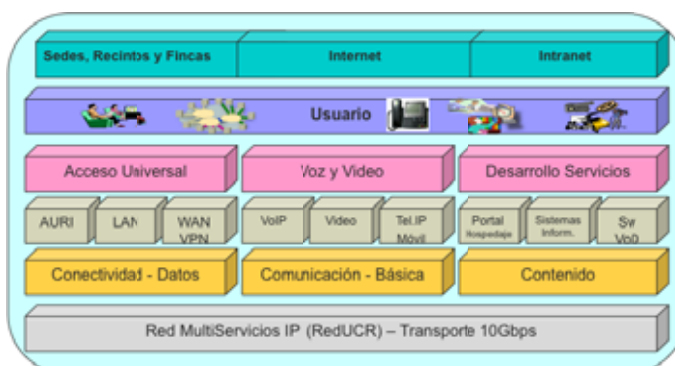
Sedes, Recintos y Fincas
Internet
Intranet

Usuario

Acceso Universal
Voz y Video
Desarrollo Servicios

AURI
LAN
WAN VPN
VoIP
Video
Tel.IP Móvil
Portal Hospedaje
Sistemas Inform.
Sw VoD

Conectividad - Datos
Comunicación - Básica
Contenido

Red MultiServicios IP (RedUCR) – Transporte 10Gbps